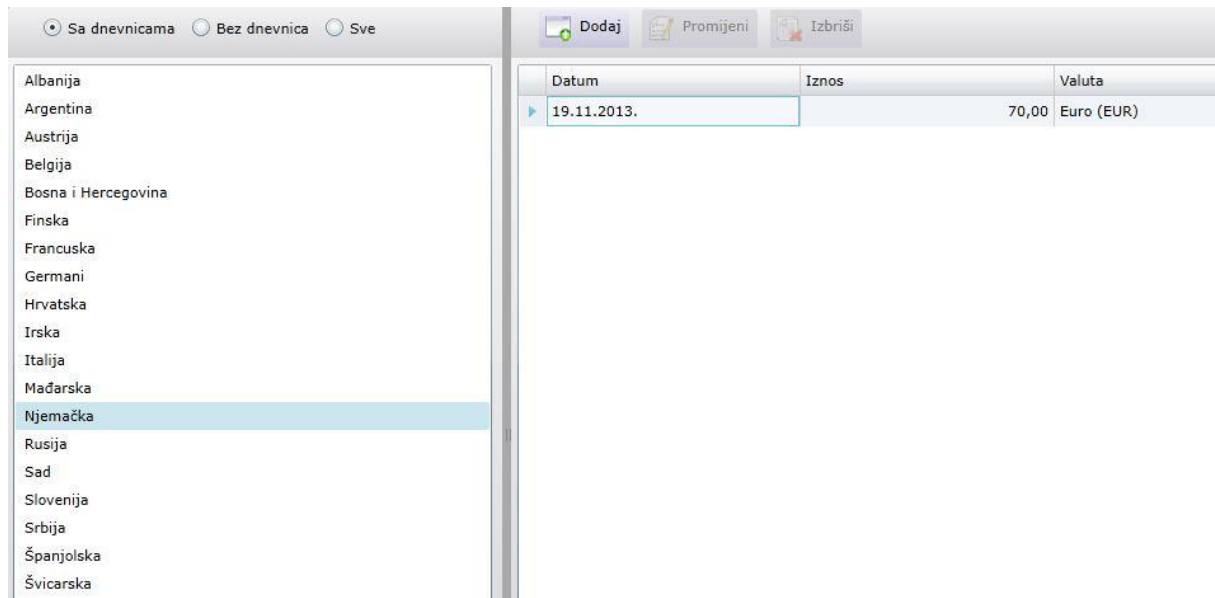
Sa dnevnicama Bez dnevnica Sve

Albanija
Argentina
Austrija
Belgija
Bosna i Hercegovina
Finska
Francuska
Germani
Hrvatska
Irska
Italija
Mađarska
Njemačka
Rusija
Sad
Slovenija
Srbija
Španjolska
Švicarska

Dodaj Promijeni Izbriši

| Datum | Iznos | Valuta |
|---|---|---|
| 19.11.2013. | 70,00 | Euro (EUR) |